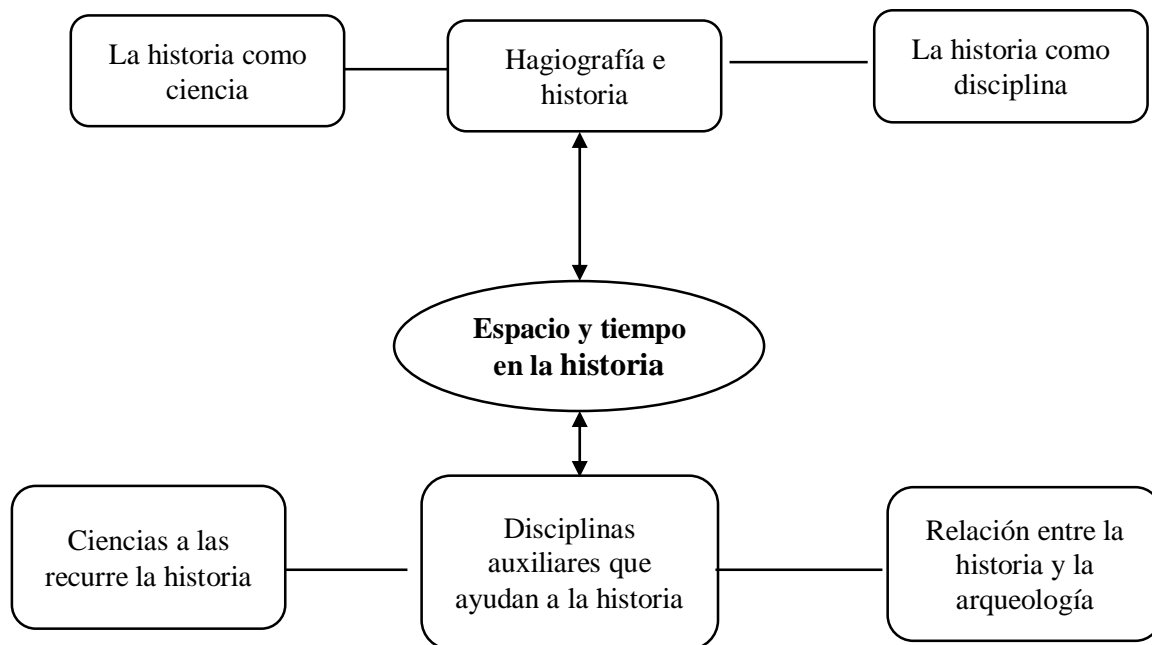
La historia como ciencia

Hagiografía e historia

La historia como disciplina

**Espacio y tiempo en la historia**

Ciencias a las recurre la historia

Disciplinas auxiliares que ayudan a la historia

Relación entre la historia y la arqueología